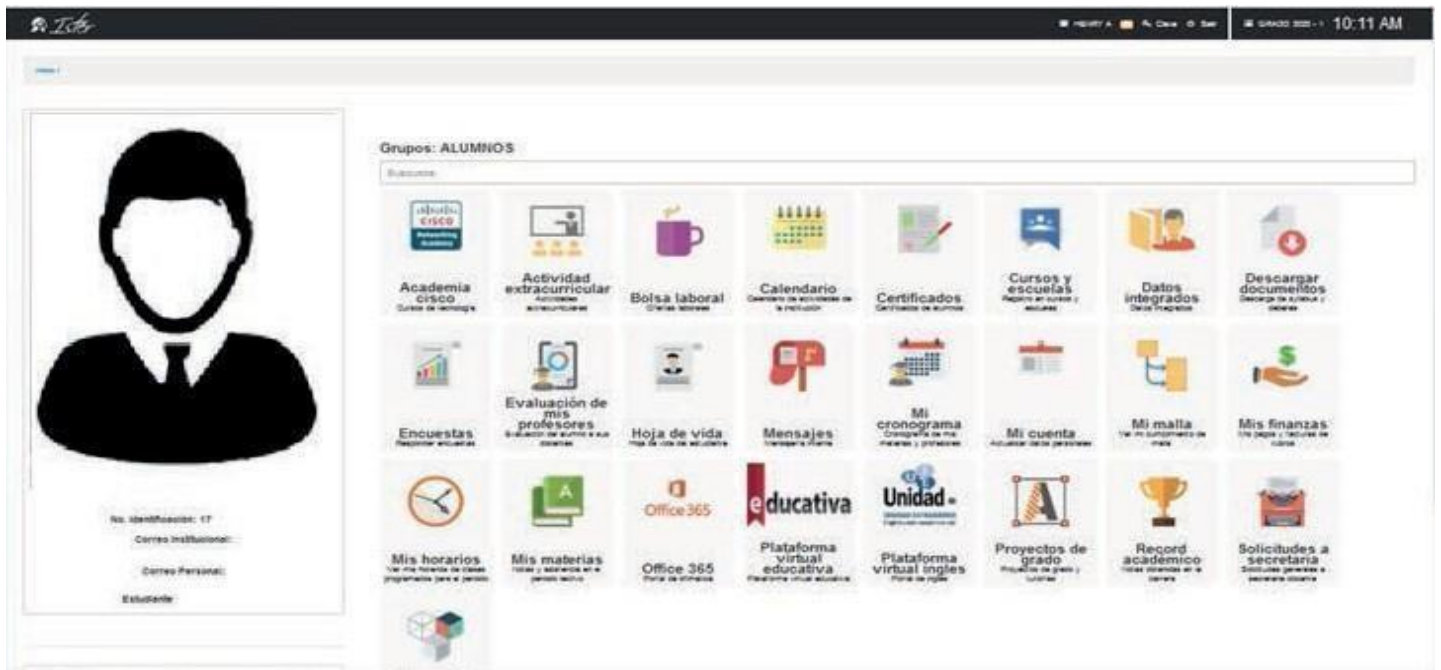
Itdes

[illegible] 10:11 AM

Inicio /

Grupos: ALUMNOS

Buscador

Academia cisco
Cursos de tecnología

Actividad extracurricular
Actividades extracurriculares

Bolsa laboral
Ofertas laborales

Calendario
Calendario de actividades de la institución

Certificados
Certificados de alumnos

Cursos y escuelas
Registro en cursos y escuelas

Datos integrados
Datos integrados

Descargar documentos
Descarga de syllabus y deberes

Encuestas
Responder encuestas

Evaluación de mis profesores
Evaluación del alumno a sus docentes

Hoja de vida
Hoja de vida del estudiante

Mensajes
Mensajería interna

Mi cronograma
Cronograma de mis materias y profesores

Mi cuenta
Actualizar datos personales

Mi malla
Ver mi cumplimiento de malla

Mis finanzas
Mis pagos y facturas de cobros

Mis horarios
Ver mis horarios de clases programadas para el período

Mis materias
Notas y asistencia en el período lectivo

Office 365
Portal de ofimática

Plataforma virtual educativa
Plataforma virtual educativa

Plataforma virtual ingles
Portal de inglés

Proyectos de grado
Proyectos de grado y tutorías

Record académico
Notas obtenidas en la carrera

Solicitudes a secretaría
Solicitudes generales a secretaría docente

No. Identificación: 17
Correo Institucional:
Correo Personal:
Estudiante